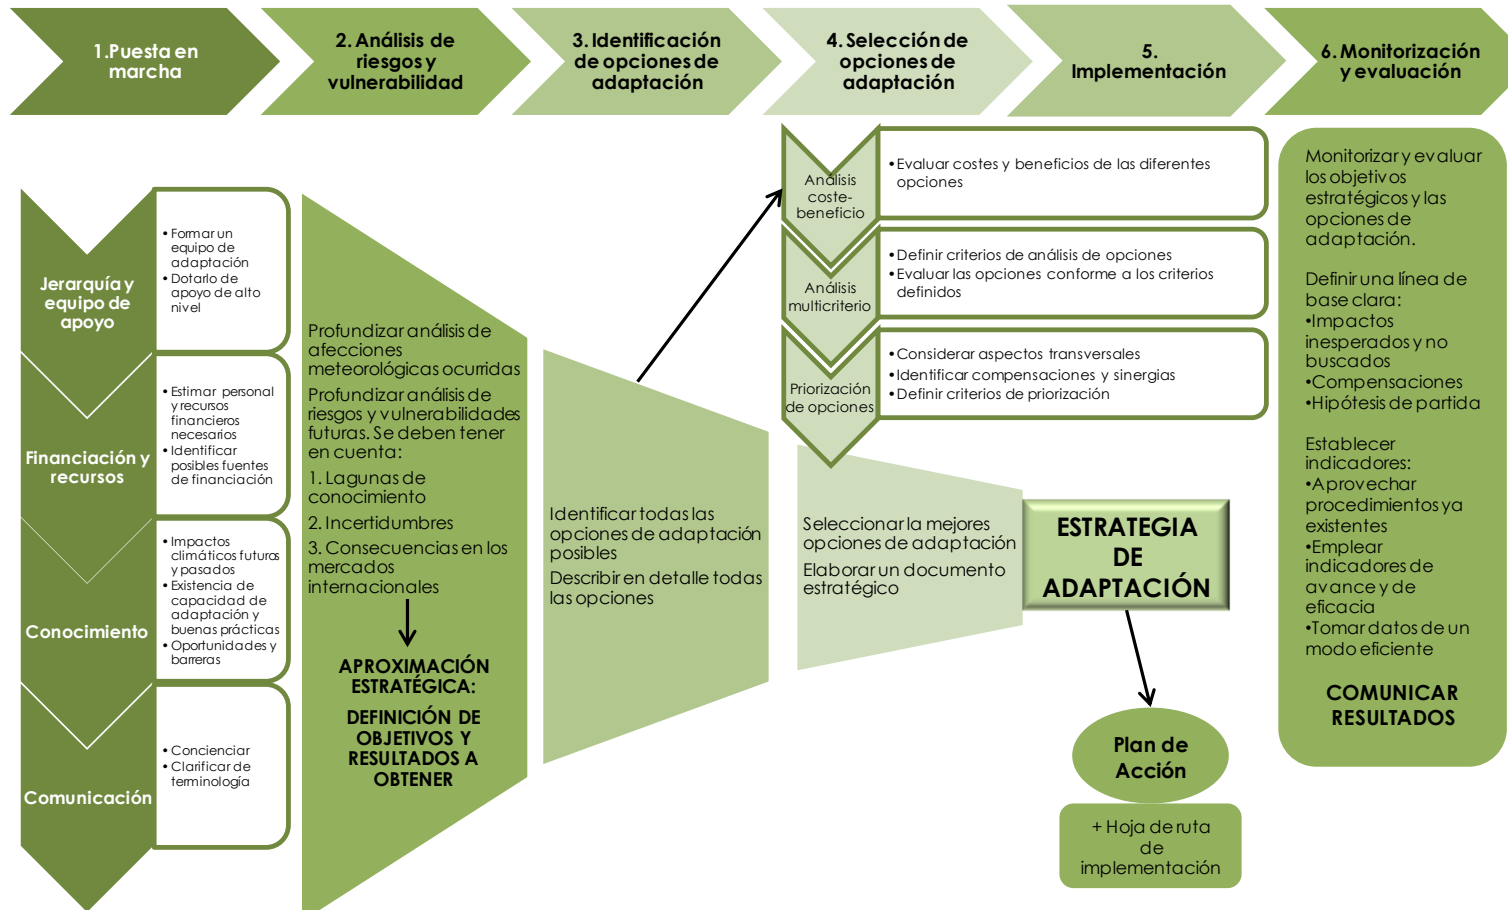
1. Puesta en marcha

2. Análisis de riesgos y vulnerabilidad

3. Identificación de opciones de adaptación

4. Selección de opciones de adaptación

5. Implementación

6. Monitorización y evaluación

Jerarquía y equipo de apoyo

• Formar un equipo de adaptación
• Dotarlo de apoyo de alto nivel

Financiación y recursos

• Estimar personal y recursos financieros necesarios
• Identificar posibles fuentes de financiación

Conocimiento

• Impactos climáticos futuros y pasados
• Existencia de capacidad de adaptación y buenas prácticas
• Oportunidades y barreras

Comunicación

• Concienciar
• Clarificar de terminología

Profundizar análisis de afecciones meteorológicas ocurridas

Profundizar análisis de riesgos y vulnerabilidades futuras. Se deben tener en cuenta:

1. Lagunas de conocimiento
2. Incertidumbres
3. Consecuencias en los mercados internacionales

APROXIMACIÓN ESTRATÉGICA:

DEFINICIÓN DE OBJETIVOS Y RESULTADOS A OBTENER

Identificar todas las opciones de adaptación posibles

Describir en detalle todas las opciones

Análisis coste-beneficio

• Evaluar costes y beneficios de las diferentes opciones

Análisis multicriterio

• Definir criterios de análisis de opciones
• Evaluar las opciones conforme a los criterios definidos

Priorización de opciones

• Considerar aspectos transversales
• Identificar compensaciones y sinergias
• Definir criterios de priorización

Seleccionar la mejores opciones de adaptación

Elaborar un documento estratégico

ESTRATEGIA DE ADAPTACIÓN

Plan de Acción

+ Hoja de ruta de implementación

Monitorizar y evaluar los objetivos estratégicos y las opciones de adaptación.

Definir una línea de base clara:
•Impactos inesperados y no buscados
•Compensaciones
•Hipótesis de partida

Establecer indicadores:
•Aprovechar procedimientos ya existentes
•Emplear indicadores de avance y de eficacia
•Tomar datos de un modo eficiente

COMUNICAR RESULTADOS